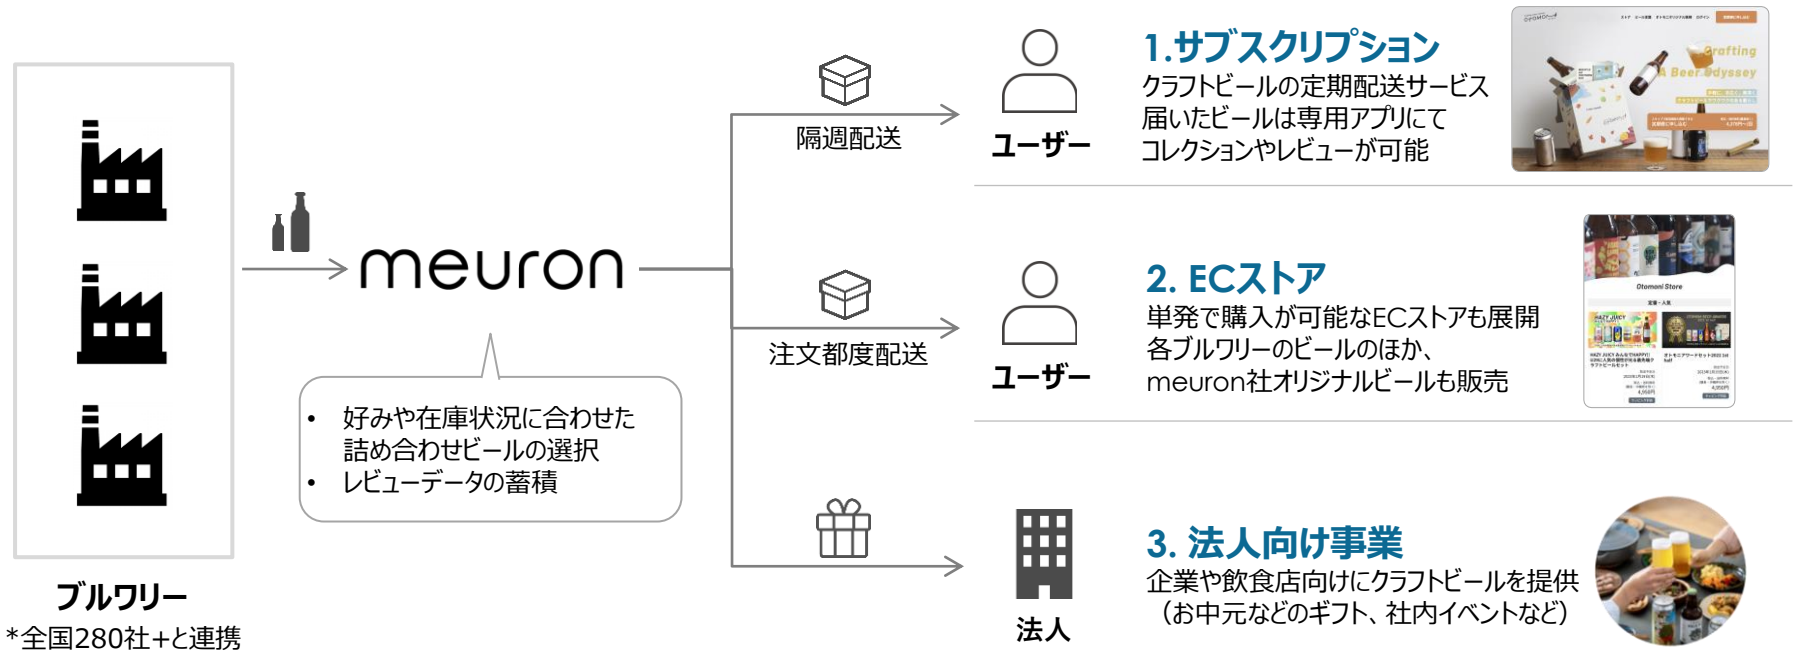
ブルワリー
*全国280社+と連携

meuron

• 好みや在庫状況に合わせた詰め合わせビールの選択
• レビューデータの蓄積

隔週配送

注文都度配送

ユーザー

1.サブスクリプション
クラフトビールの定期配送サービス
届いたビールは専用アプリにて
コレクションやレビューが可能

Crafting
A Beer Odyssey

ユーザー

2. ECストア
単発で購入が可能なECストアも展開
各ブルワリーのビールのほか、
meuron社オリジナルビールも販売

Otomoni Store

法人

3. 法人向け事業
企業や飲食店向けにクラフトビールを提供
（お中元などのギフト、社内イベントなど）